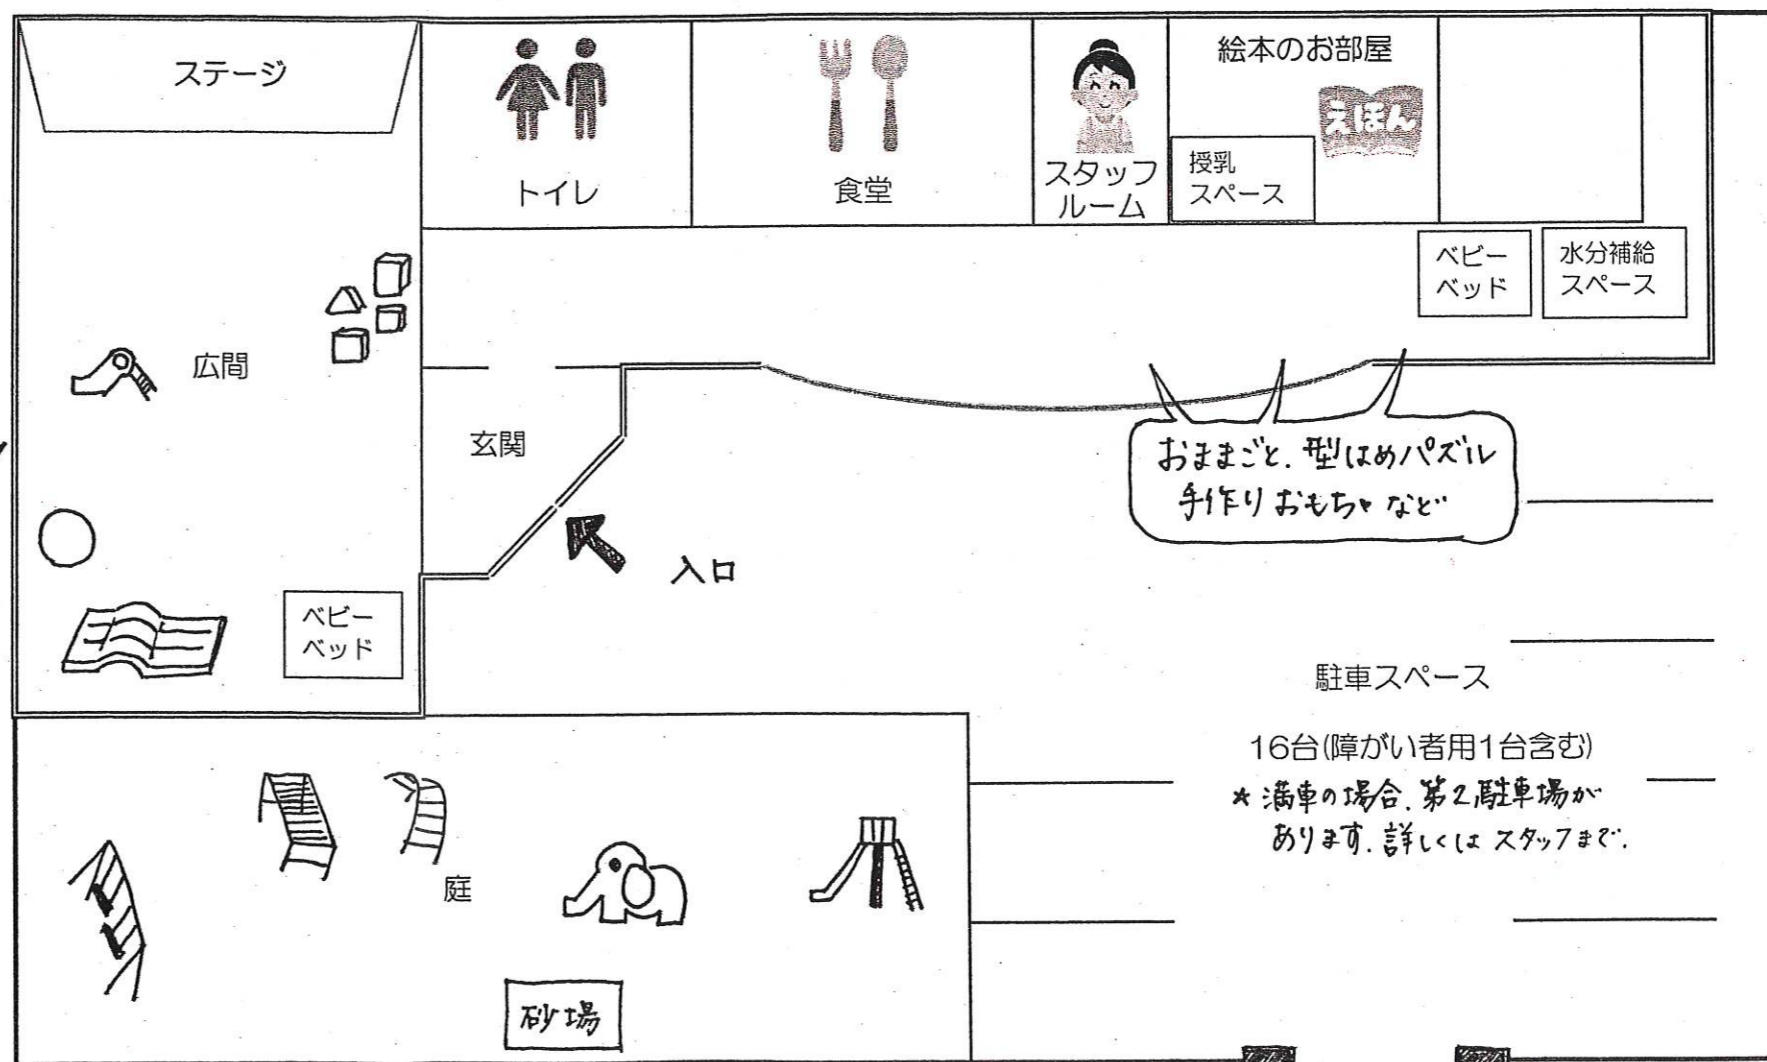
ステージ

トイレ

食堂

スタッフルーム

絵本のお部屋

えほん

授乳スペース

ベビーベッド

水分補給スペース

広間

玄関

おままごと、型はめパズル
手作りおもちゃ など

入口

ベビーベッド

駐車スペース

16台(障がい者用1台含む)

＊満車の場合、第2駐車場があります。詳しくはスタッフまで。

庭

砂場